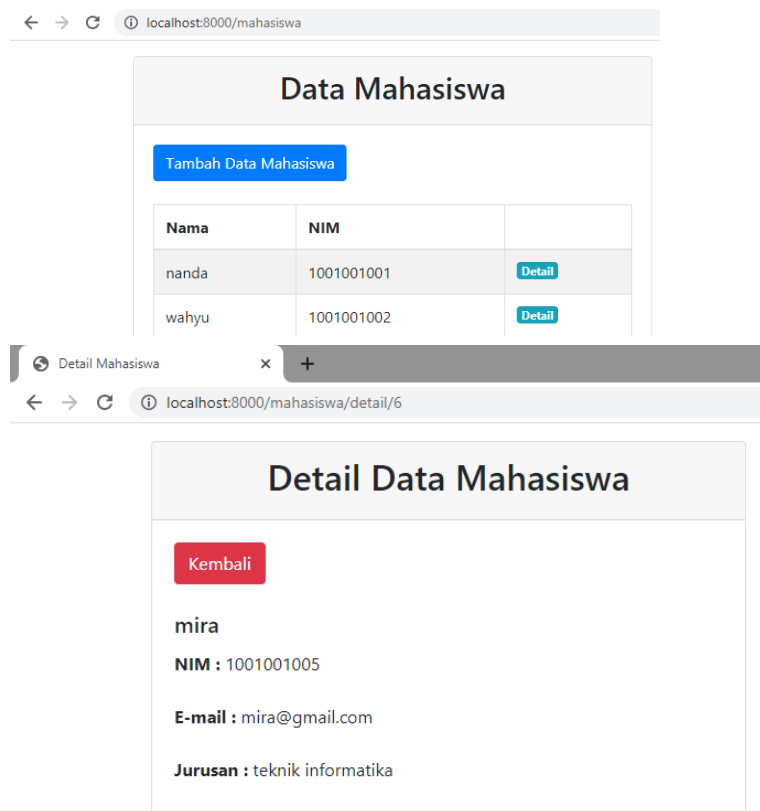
localhost:8000/mahasiswa

Data Mahasiswa

Tambah Data Mahasiswa

| Nama | NIM | |
|---|---|---|
| nanda | 1001001001 | Detail |
| wahyu | 1001001002 | Detail |

Detail Mahasiswa ×

+

localhost:8000/mahasiswa/detail/6

Detail Data Mahasiswa

Kembali

mira

**NIM :** 1001001005

**E-mail :** mira@gmail.com

**Jurusan :** teknik informatika